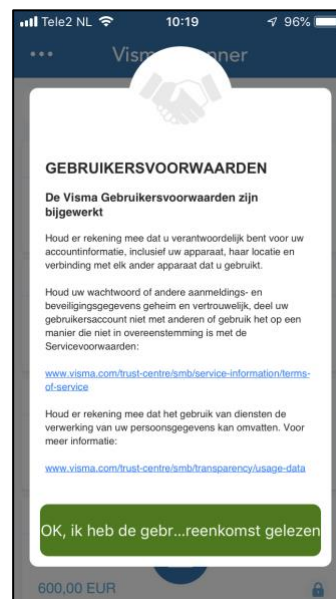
Tele2 NL 10:19 96%

Visma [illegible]nner

GEBRUIKERSVOORWAARDEN

De Visma Gebruikersvoorwaarden zijn bijgewerkt

Houd er rekening mee dat u verantwoordelijk bent voor uw accountinformatie, inclusief uw apparaat, haar locatie en verbinding met elk ander apparaat dat u gebruikt.

Houd uw wachtwoord of andere aanmeldings- en beveiligingsgegevens geheim en vertrouwelijk, deel uw gebruikersaccount niet met anderen of gebruik het op een manier die niet in overeenstemming is met de Servicevoorwaarden:

www.visma.com/trust-centre/smb/service-information/terms-of-service

Houd er rekening mee dat het gebruik van diensten de verwerking van uw persoonsgegevens kan omvatten. Voor meer informatie:

www.visma.com/trust-centre/smb/transparency/usage-data

OK, ik heb de gebr...reenkomst gelezen

600,00 EUR